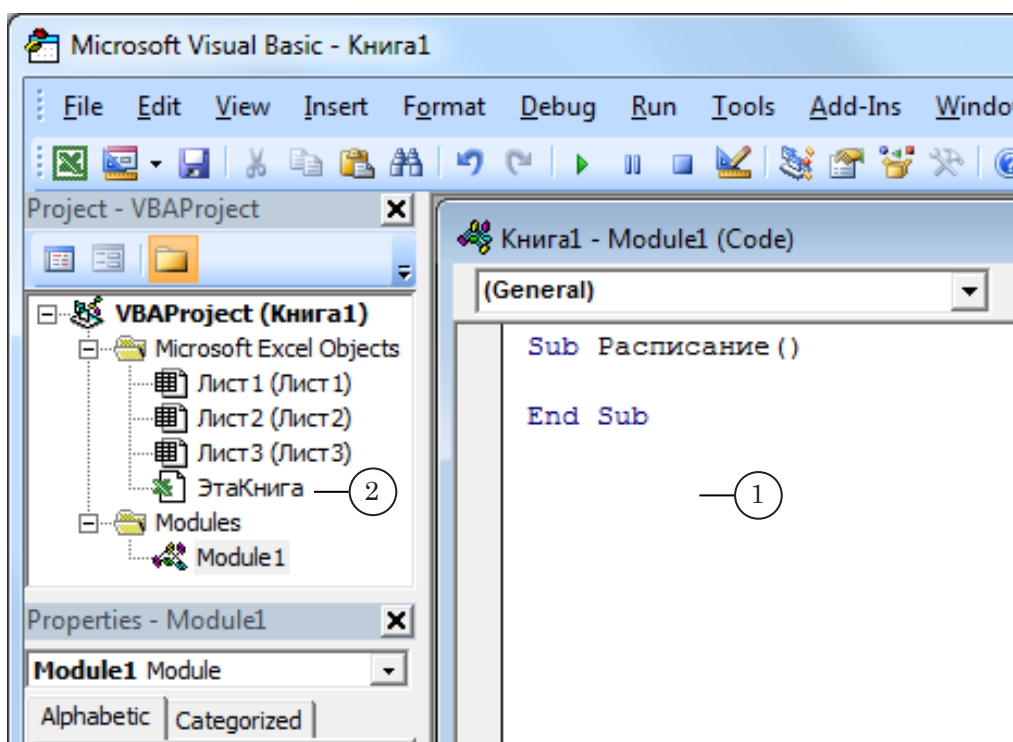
Microsoft Visual Basic - Книга1

File Edit View Insert Format Debug Run Tools Add-Ins Windo

Project - VBAProject

VBAProject (Книга1)
Microsoft Excel Objects
Лист1 (Лист1)
Лист2 (Лист2)
Лист3 (Лист3)
ЭтаКнига
2
Modules
Module1

Properties - Module1
Module1 Module
Alphabetic Categorized

Книга1 - Module1 (Code)
(General)

Sub Расписание()

End Sub

1